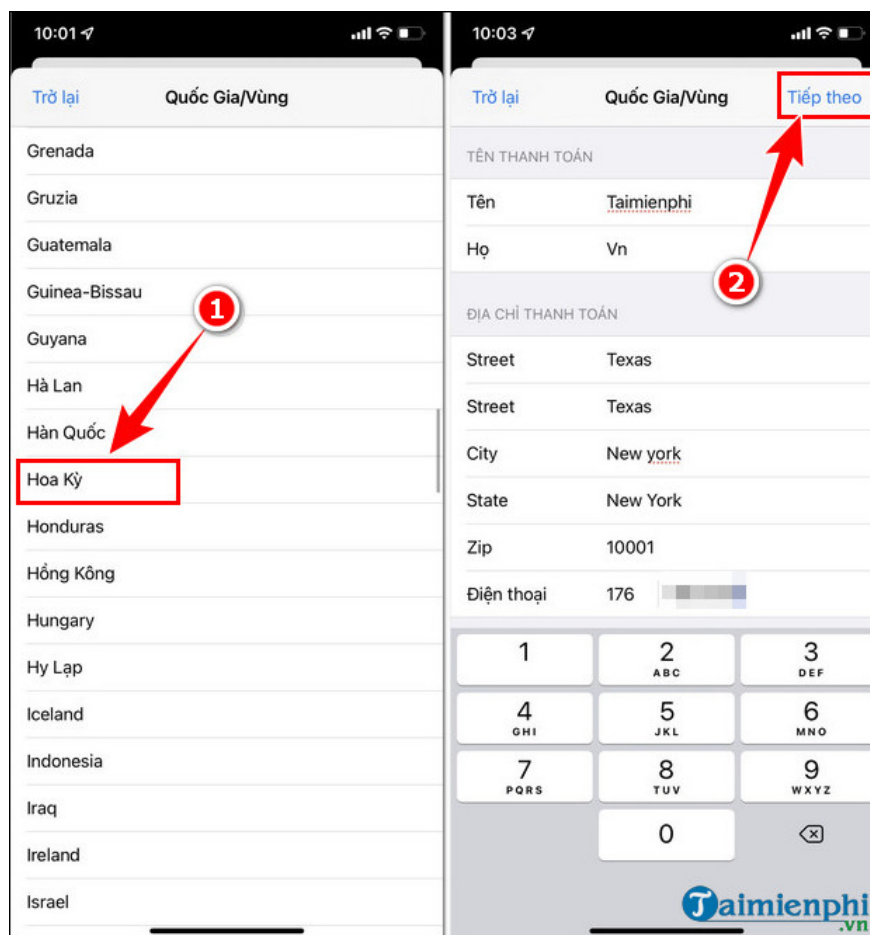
10:01

Trở lại Quốc Gia/Vùng

Grenada
Gruzia
Guatemala
Guinea-Bissau
Guyana
Hà Lan
Hàn Quốc
Hoa Kỳ
Honduras
Hồng Kông
Hungary
Hy Lạp
Iceland
Indonesia
Iraq
Ireland
Israel

1

10:03

Trở lại Quốc Gia/Vùng Tiếp theo

TÊN THANH TOÁN

Tên Taimienphi
Họ Vn

ĐỊA CHỈ THANH TOÁN

Street Texas
Street Texas
City New york
State New York
Zip 10001
Điện thoại 176 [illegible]

2

1
2 ABC
3 DEF
4 GHI
5 JKL
6 MNO
7 PQRS
8 TUV
9 WXYZ
0

Taimienphi .vn